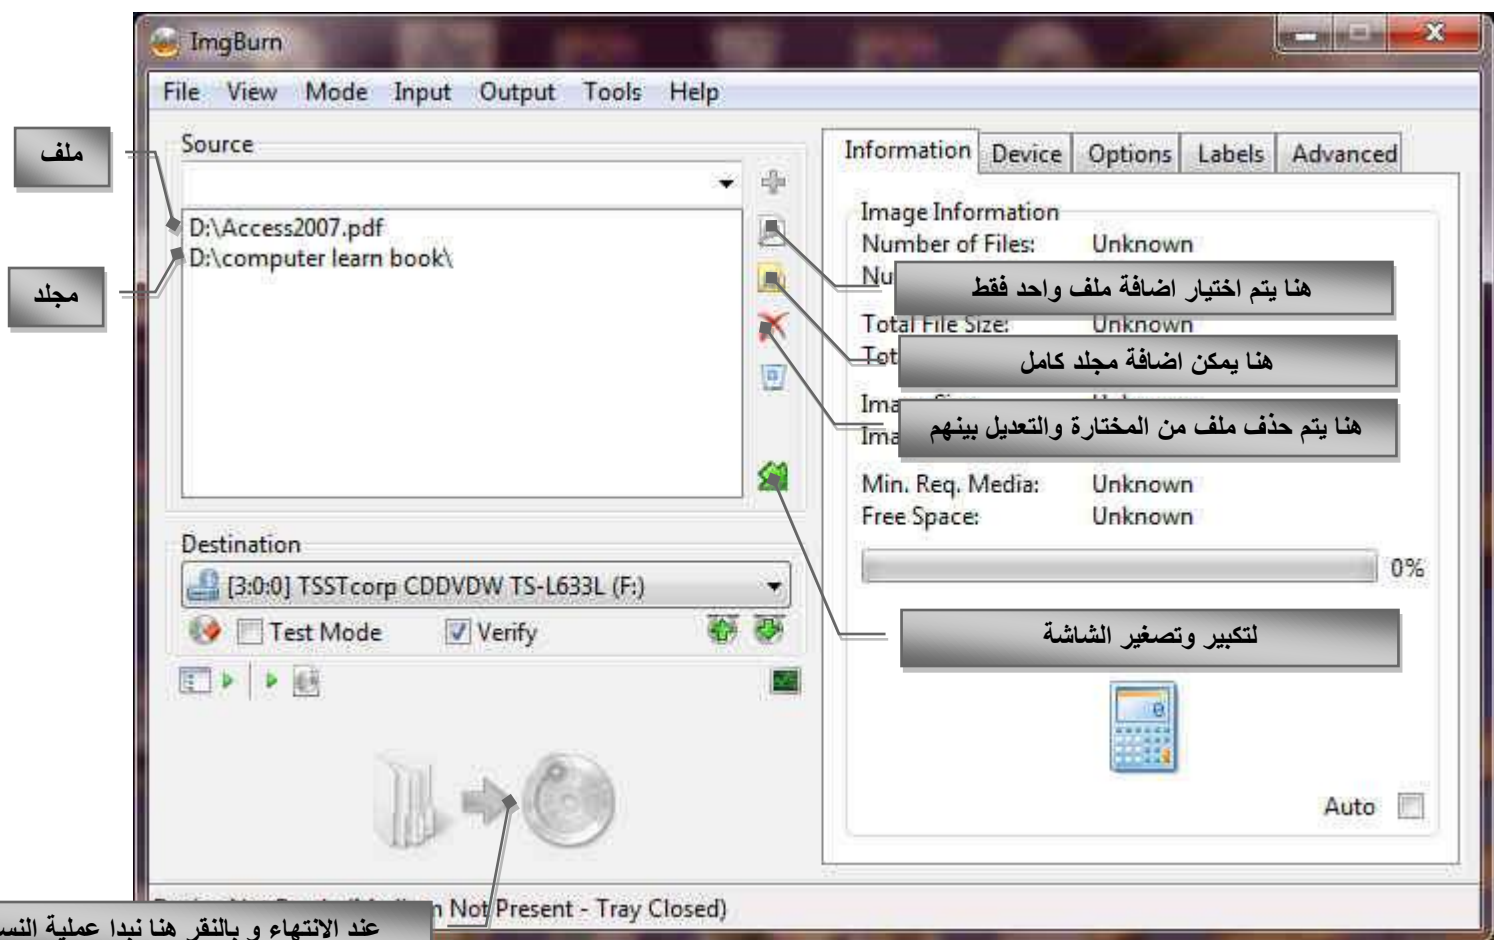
ImgBurn

File View Mode Input Output Tools Help

ملف

مجلد

Source

D:\Access2007.pdf
D:\computer learn book\

Information Device Options Labels Advanced

Image Information
Number of Files: Unknown
Nu
هنا يتم اختيار اضافة ملف واحد فقط
Total File Size: Unknown
Tot
هنا يمكن اضافة مجلد كامل
Ima
Ima
هنا يتم حذف ملف من المختارة والتعديل بينهم
Min. Req. Media: Unknown
Free Space: Unknown

0%

Destination

[3:0:0] TSSTcorp CDDVDW TS-L633L (F:)

Test Mode Verify

لتكبير وتصغير الشاشة

Auto

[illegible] Not Present - Tray Closed)

عند الانتهاء و بالنقر هنا نبدا عملية النس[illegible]